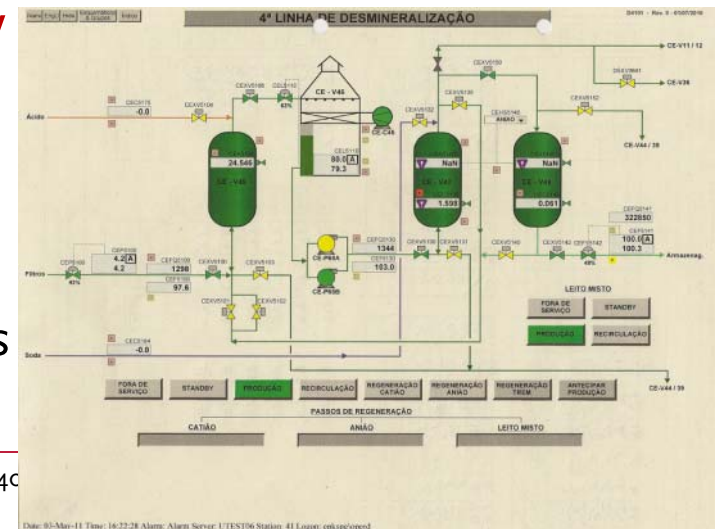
Alarme Emerg. Home Sequências & Ajustes Anterior

4ª LINHA DE DESMINERALIZAÇÃO

D4101 - Rev. 0 - 07/07/2010

CE-V11 / 12

CE-V36

CE-V44 / 39

CEQI5175
-0.0

Ácido

CEXV5109

CEXV5108

CEQI5112
63%

CE - V45

CE-C46

CEXV5050

CEXV5136

CEXV5140

ANIÃO

CEXV5142

CEXV5043

CEXV5041

CE-V44 / 38

CELI5148
24.546

CE - V46

CELI5110
80.0 A
79.3

NaN

CE - V47

1.590

NaN

CE - V4

0.061

CEFQI5141
322850

CEFI5141
100.0 A
100.3

Armazenag.

CEPI5010
4.2 A
4.2

Filtros

CEXV5100
43%

CEFQI5108
1298

CEFI5109
97.6

CEXV5100

CEXV5103

CE-P05A

CE-P05B

CEFQI5130
1344

CEFI5133
103.0

CEXV5135

CEXV5131

CEXV5146

CEXV5143

CEXV5142
40%

LEITO MISTO

FORA DE SERVIÇO

STANDBY

PRODUÇÃO

RECIRCULAÇÃO

CEXV5101

CEXV5102

Soda

CECI5164
-0.0

FORA DE SERVIÇO

STANDBY

PRODUÇÃO

RECIRCULAÇÃO

REGENERAÇÃO CATIÃO

REGENERAÇÃO ANIÃO

REGENERAÇÃO TREM

ANTECIPAR PRODUÇÃO

CE-V44 / 39

PASSOS DE REGENERAÇÃO

CATIÃO

ANIÃO

LEITO MISTO

Date: 03-May-11 Time: 16:22:28 Alarm: Alarm Server: UTEST06 Station: 41 Logon: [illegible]